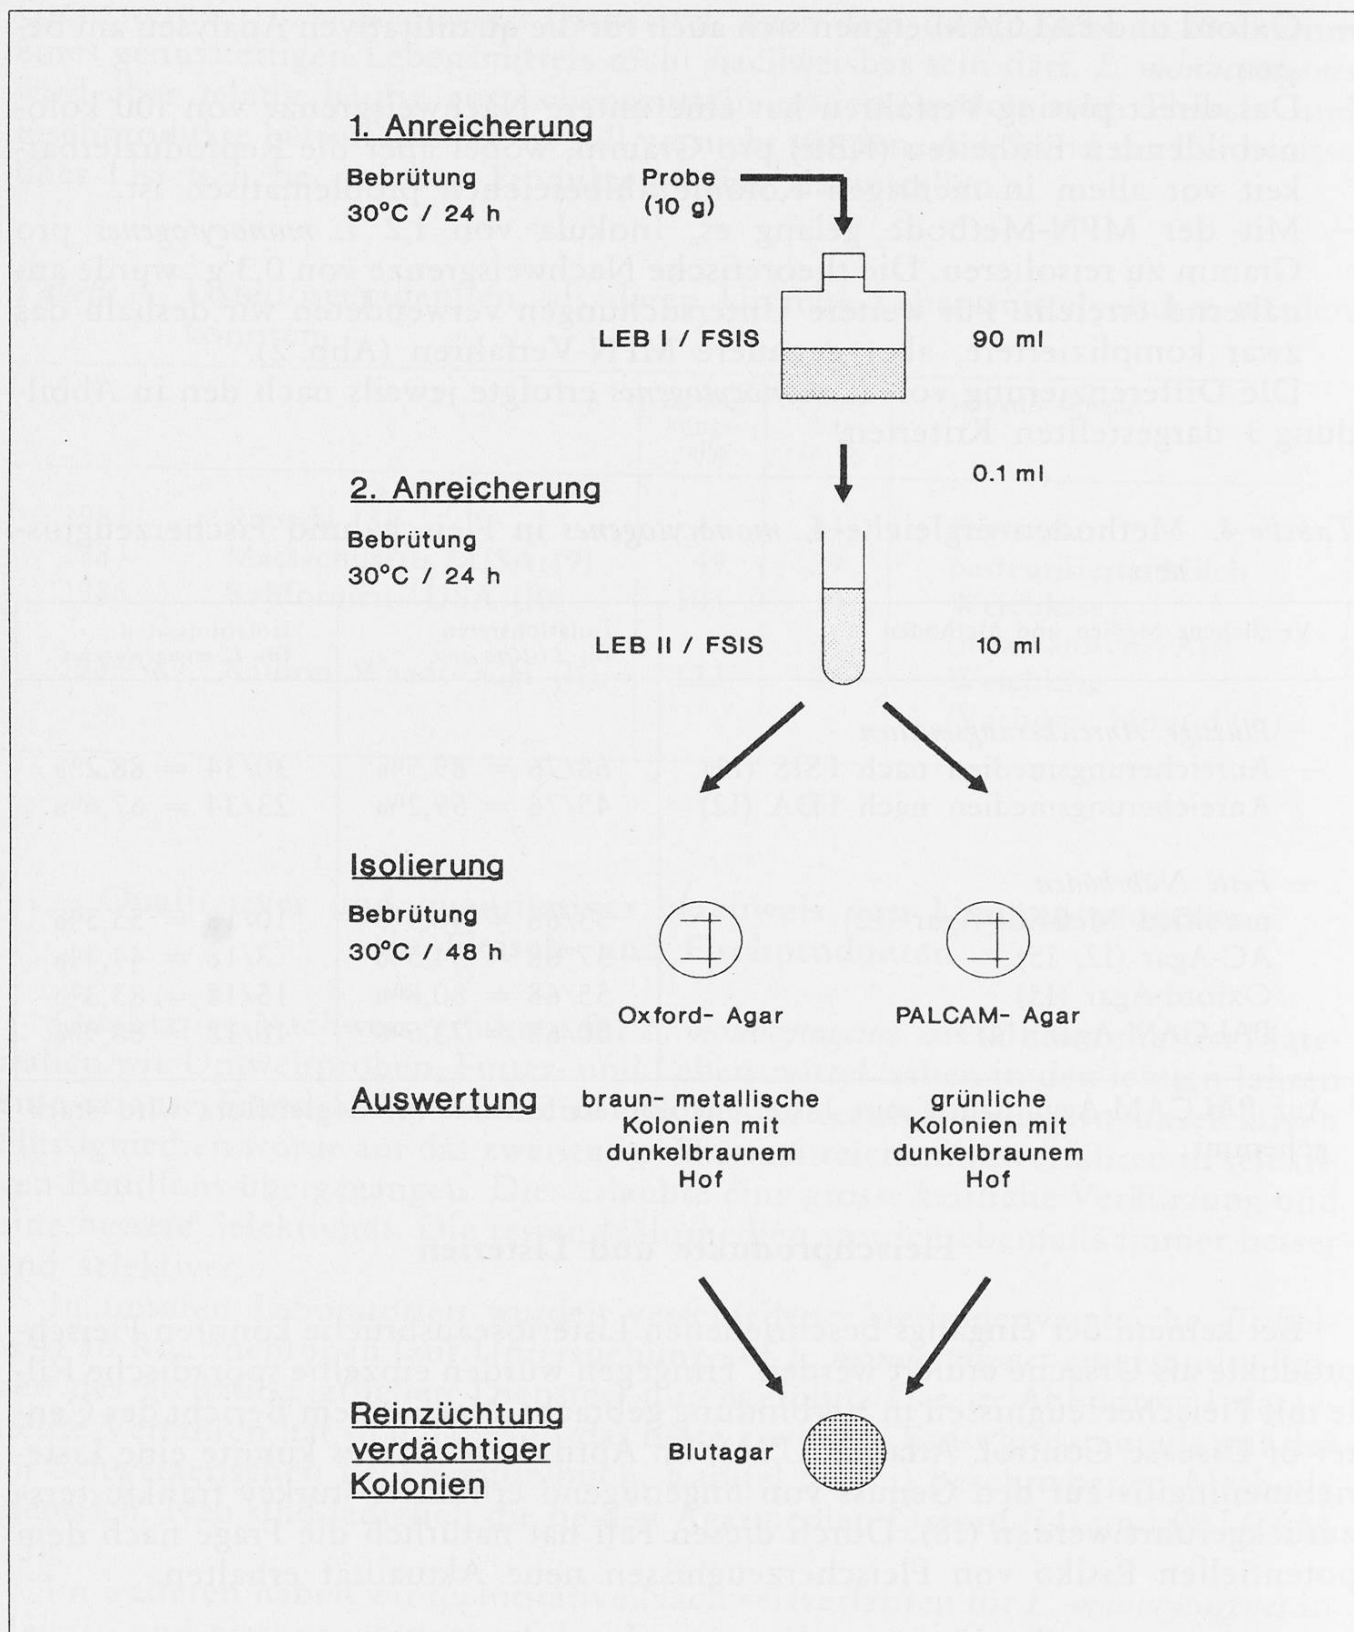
1. Anreicherung

Bebrütung
30°C / 24 h

Probe
(10 g)

LEB I / FSIS

90 ml

0.1 ml

2. Anreicherung

Bebrütung
30°C / 24 h

LEB II / FSIS

10 ml

Isolierung

Bebrütung
30°C / 48 h

Oxford- Agar

PALCAM- Agar

Auswertung

braun- metallische Kolonien mit dunkelbraunem Hof

grünliche Kolonien mit dunkelbraunem Hof

Reinzüchtung verdächtiger Kolonien

Blutagar